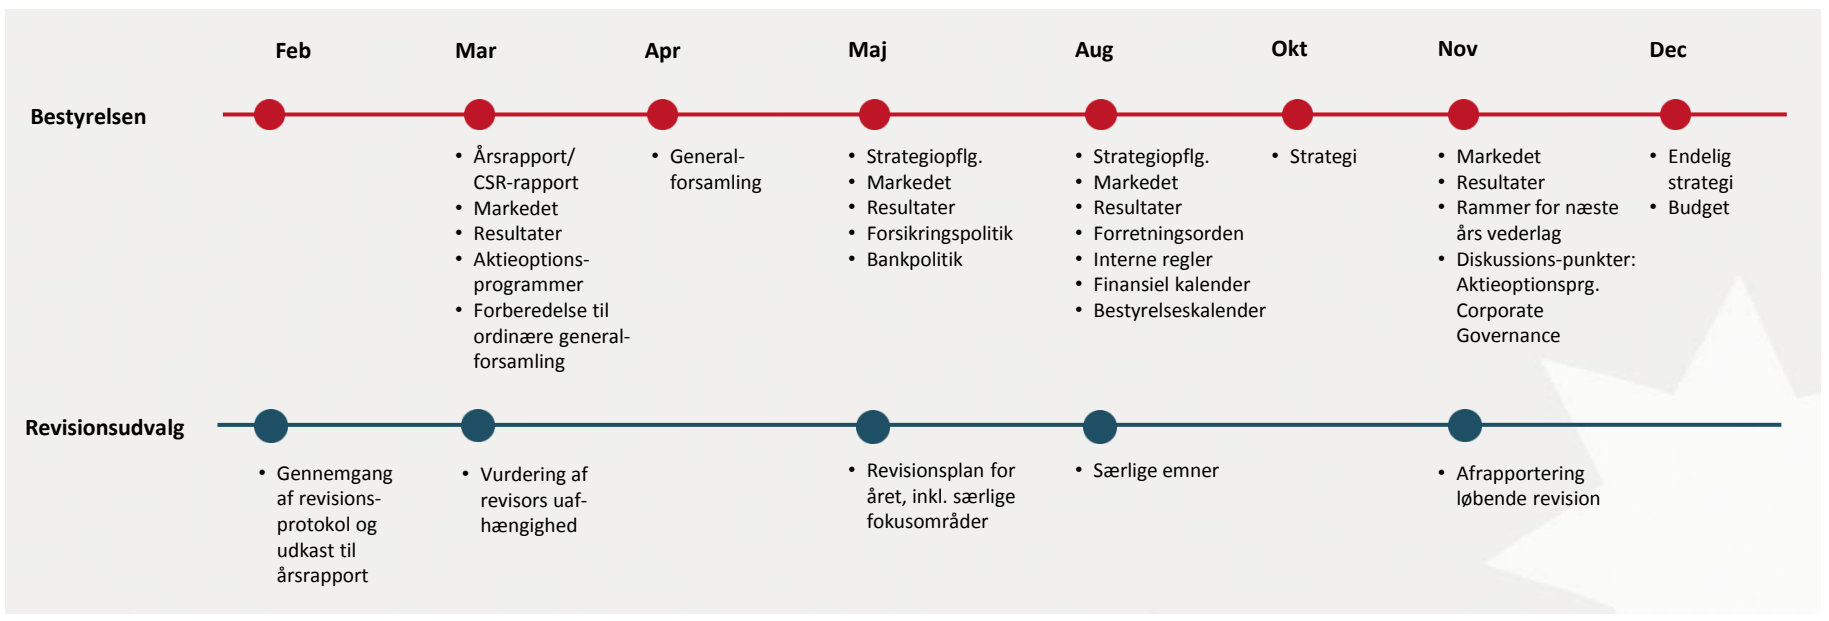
Feb Mar Apr Maj Aug Okt Nov Dec

Bestyrelsen

Mar
• Årsrapport/ CSR-rapport
• Markedet
• Resultater
• Aktieoptionsprogrammer
• Forberedelse til ordinære generalforsamling

Apr
• Generalforsamling

Maj
• Strategiopflg.
• Markedet
• Resultater
• Forsikringspolitik
• Bankpolitik

Aug
• Strategiopflg.
• Markedet
• Resultater
• Forretningsorden
• Interne regler
• Finansiel kalender
• Bestyrelseskalender

Okt
• Strategi

Nov
• Markedet
• Resultater
• Rammer for næste års vederlag
• Diskussions-punkter: Aktieoptionsprg. Corporate Governance

Dec
• Endelig strategi
• Budget

Revisionsudvalg

Feb
• Gennemgang af revisionsprotokol og udkast til årsrapport

Mar
• Vurdering af revisors uafhængighed

Maj
• Revisionsplan for året, inkl. særlige fokusområder

Aug
• Særlige emner

Nov
• Afrapportering løbende revision